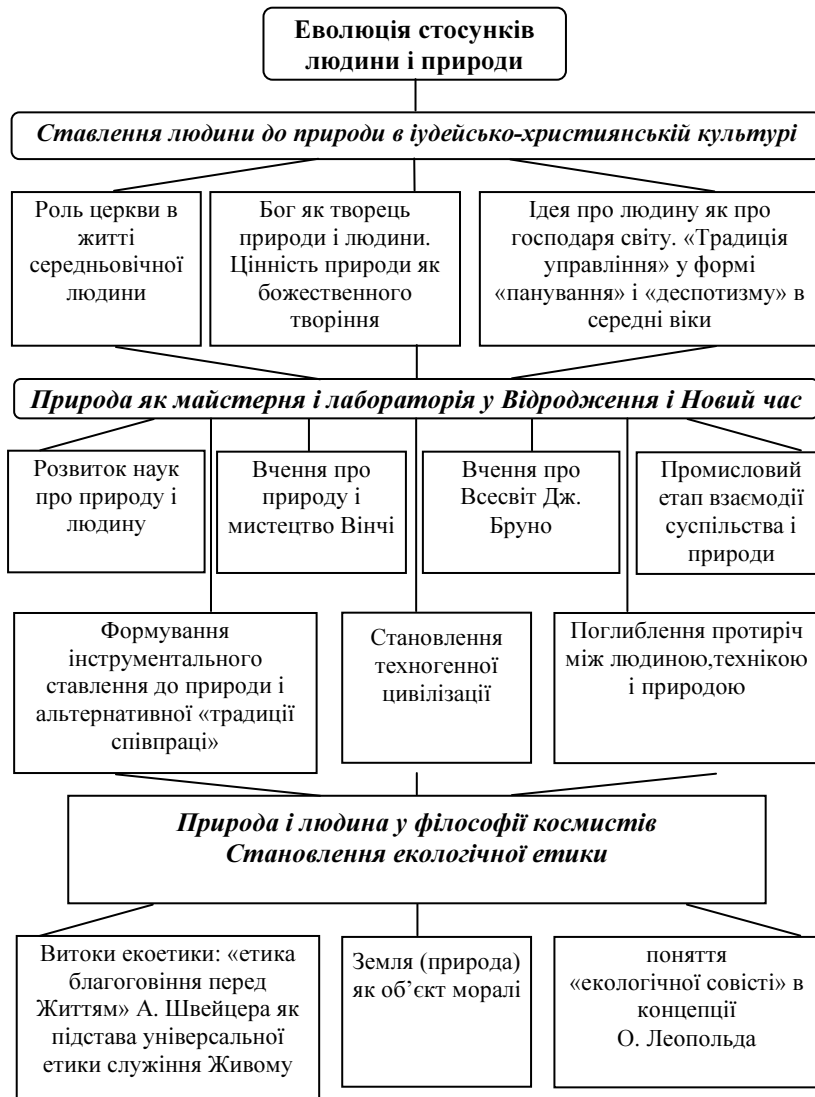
Еволюція стосунків людини і природи

Ставлення людини до природи в іудейсько-християнській культурі

Роль церкви в житті середньовічної людини

Бог як творець природи і людини. Цінність природи як божественного творіння

Ідея про людину як про господаря світу. «Традиція управління» у формі «панування» і «деспотизму» в середні віки

Природа як майстерня і лабораторія у Відродження і Новий час

Розвиток наук про природу і людину

Вчення про природу і мистецтво Вінчі

Вчення про Всесвіт Дж. Бруно

Промисловий етап взаємодії суспільства і природи

Формування інструментального ставлення до природи і альтернативної «традиції співпраці»

Становлення техногенної цивілізації

Поглиблення протиріч між людиною,технікою і природою

Природа і людина у філософії космистів
Становлення екологічної етики

Витоки екоетики: «етика благоговіння перед Життям» А. Швейцера як підстава універсальної етики служіння Живому

Земля (природа) як об'єкт моралі

поняття «екологічної совісті» в концепції О. Леопольда